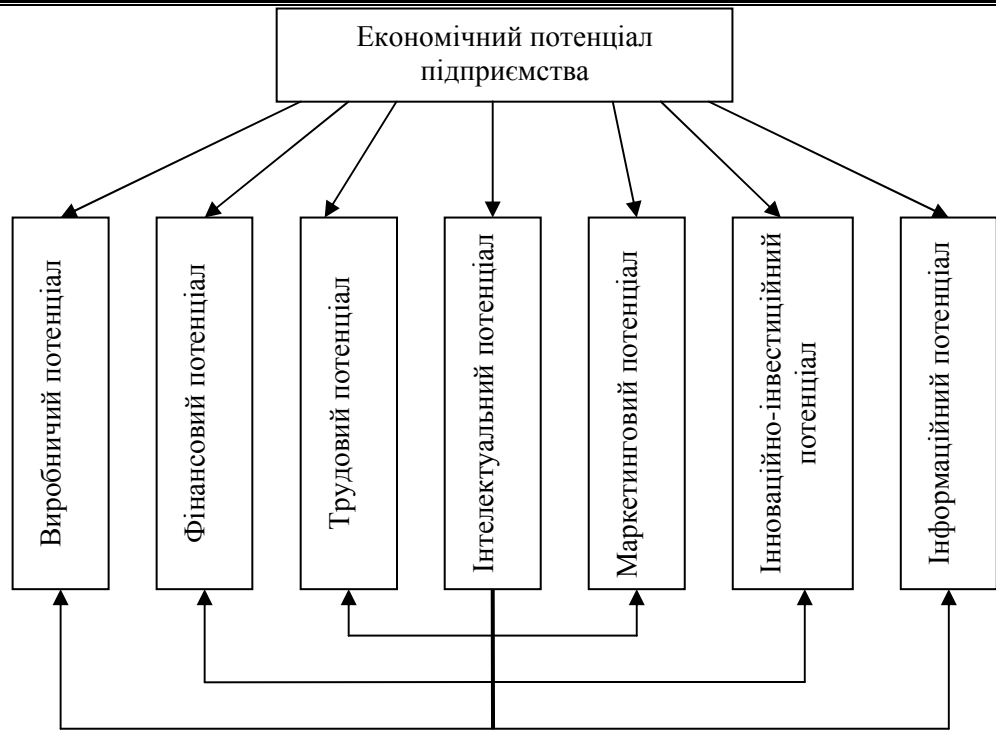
Економічний потенціал підприємства

Виробничий потенціал

Фінансовий потенціал

Трудовий потенціал

Інтелектуальний потенціал

Маркетинговий потенціал

Інноваційно-інвестиційний потенціал

Інформаційний потенціал